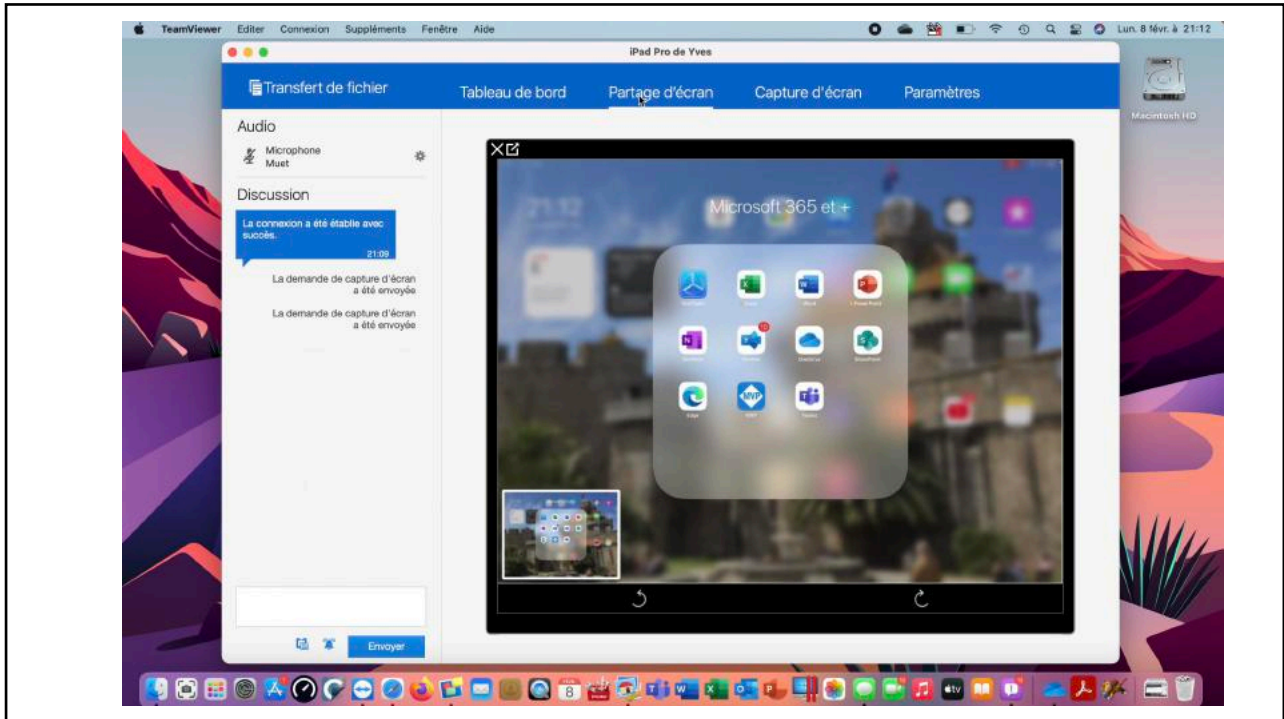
TeamViewer Editer Connexion Suppléments Fenêtre Aide

Lun. 8 févr. à 21:12

iPad Pro de Yves

Transfert de fichier

Tableau de bord

Partage d'écran

Capture d'écran

Paramètres

Macintosh HD

Audio

Microphone
Muet

Discussion

La connexion a été établie avec succès.

21:09

La demande de capture d'écran a été envoyée

La demande de capture d'écran a été envoyée

Envoyer

Microsoft 365 et +

8